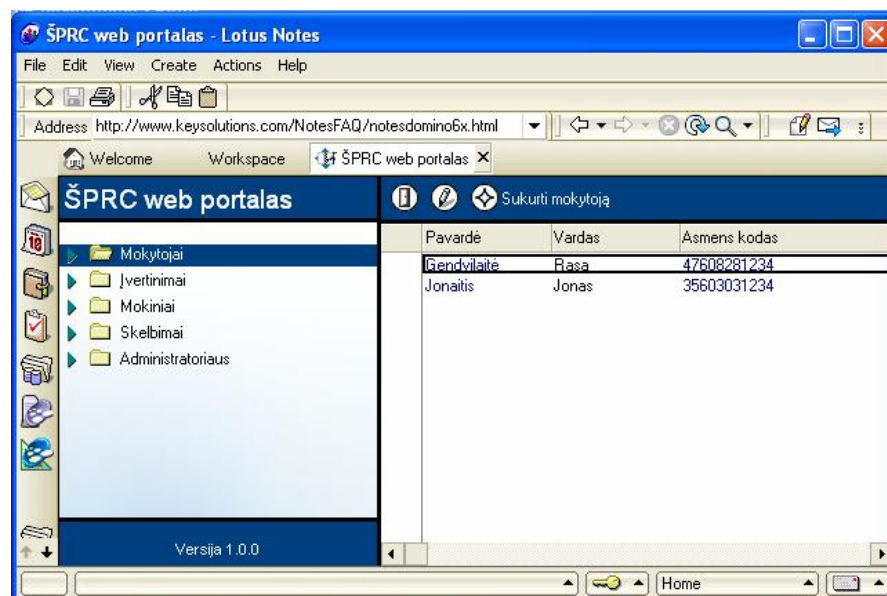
ŠPRC web portalas - Lotus Notes

File Edit View Create Actions Help

Address http://www.keysolutions.com/NotesFAQ/notesdomino6x.html

Welcome Workspace ŠPRC web portalas ×

ŠPRC web portalas

Sukurti mokytoją

Mokytojai
Įvertinimai
Mokiniai
Skelbimai
Administratoriaus

| Pavardė | Vardas | Asmens kodas |
|---|---|---|
| Gendvilaitė | Rasa | 47608281234 |
| Jonaitis | Jonas | 35603031234 |

Versija 1.0.0

Home